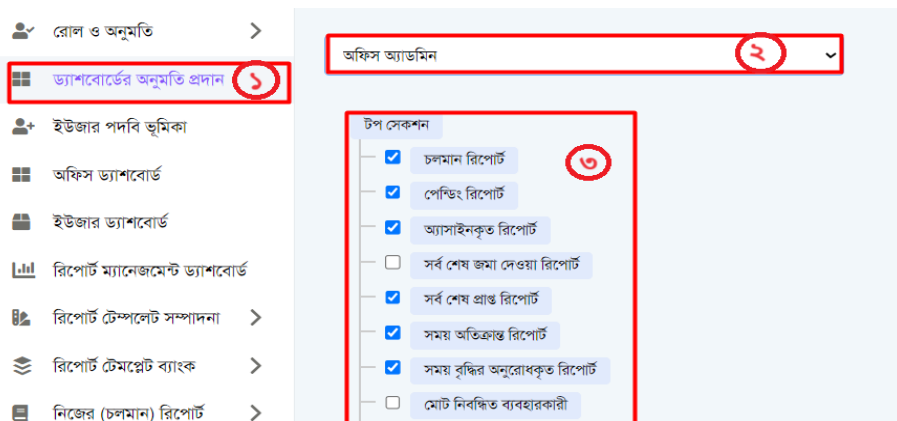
রোল ও অনুমতি

ড্যাশবোর্ডের অনুমতি প্রদান ১

ইউজার পদবি ভূমিকা

অফিস ড্যাশবোর্ড

ইউজার ড্যাশবোর্ড

রিপোর্ট ম্যানেজমেন্ট ড্যাশবোর্ড

রিপোর্ট টেম্পলেট সম্পাদনা

রিপোর্ট টেমপ্লেট ব্যাংক

নিজের (চলমান) রিপোর্ট

অফিস অ্যাডমিন ২

টপ সেকশন

৩

চলমান রিপোর্ট

পেন্ডিং রিপোর্ট

অ্যাসাইনকৃত রিপোর্ট

সর্ব শেষ জমা দেওয়া রিপোর্ট

সর্ব শেষ প্রাপ্ত রিপোর্ট

সময় অতিক্রান্ত রিপোর্ট

সময় বৃদ্ধির অনুরোধকৃত রিপোর্ট

মোট নিবন্ধিত ব্যবহারকারী